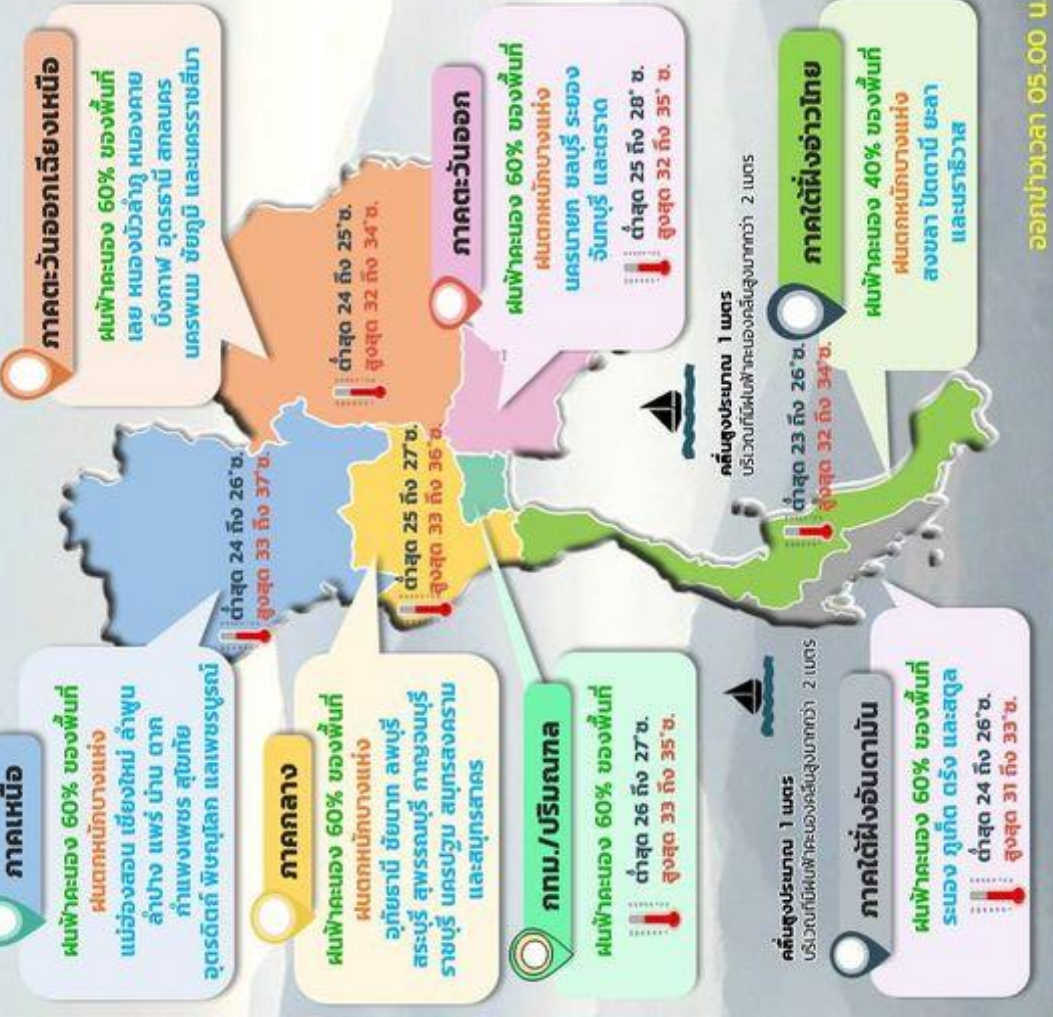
ภาคตะวันออกเฉียงเหนือ
ฝนฟ้าคะนอง 60% ของพื้นที่
เลย หนองบัวลำภู หนองคาย บึงกาฬ อุดรธานี สกลนคร นครพนม ชัยภูมิ และนครราชสีมา
ต่ำสุด 24 ถึง 25 °ซ.
สูงสุด 32 ถึง 34 °ซ.

ภาคตะวันออก
ฝนฟ้าคะนอง 60% ของพื้นที่
ฝนตกหนักบางแห่ง
นครนายก ชลบุรี ระยอง จันทบุรี และตราด
ต่ำสุด 25 ถึง 28 °ซ.
สูงสุด 32 ถึง 35 °ซ.

ภาคใต้ฝั่งอ่าวไทย
ฝนฟ้าคะนอง 40% ของพื้นที่
ฝนตกหนักบางแห่ง
สงขลา ปัตตานี ยะลา และนราธิวาส
ต่ำสุด 23 ถึง 26 °ซ.
สูงสุด 32 ถึง 34 °ซ.
คลื่นสูงประมาณ 1 เมตร
บริเวณที่มีฝนฟ้าคะนองคลื่นสูงมากกว่า 2 เมตร

ออกข่าวเวลา 05.00 น.

ภาคเหนือ
ฝนฟ้าคะนอง 60% ของพื้นที่
ฝนตกหนักบางแห่ง
แม่ฮ่องสอน เชียงใหม่ ลำพูน ลำปาง แพร่ น่าน ตาก กำแพงเพชร สุโขทัย อุตรดิตถ์ พิษณุโลก และเพชรบูรณ์
ต่ำสุด 24 ถึง 26 °ซ.
สูงสุด 33 ถึง 37 °ซ.

ภาคกลาง
ฝนฟ้าคะนอง 60% ของพื้นที่
ฝนตกหนักบางแห่ง
อุทัยธานี ชัยนาท ลพบุรี สระบุรี สุพรรณบุรี กาญจนบุรี ราชบุรี นครปฐม สมุทรสงคราม และสมุทรสาคร
ต่ำสุด 25 ถึง 27 °ซ.
สูงสุด 33 ถึง 36 °ซ.

กทม./ปริมณฑล
ฝนฟ้าคะนอง 60% ของพื้นที่
ต่ำสุด 26 ถึง 27 °ซ.
สูงสุด 33 ถึง 35 °ซ.

ภาคใต้ฝั่งอันดามัน
ฝนฟ้าคะนอง 60% ของพื้นที่
ระนอง ภูเก็ต ตรัง และสตูล
ต่ำสุด 24 ถึง 26 °ซ.
สูงสุด 31 ถึง 33 °ซ.
คลื่นสูงประมาณ 1 เมตร
บริเวณที่มีฝนฟ้าคะนองคลื่นสูงมากกว่า 2 เมตร